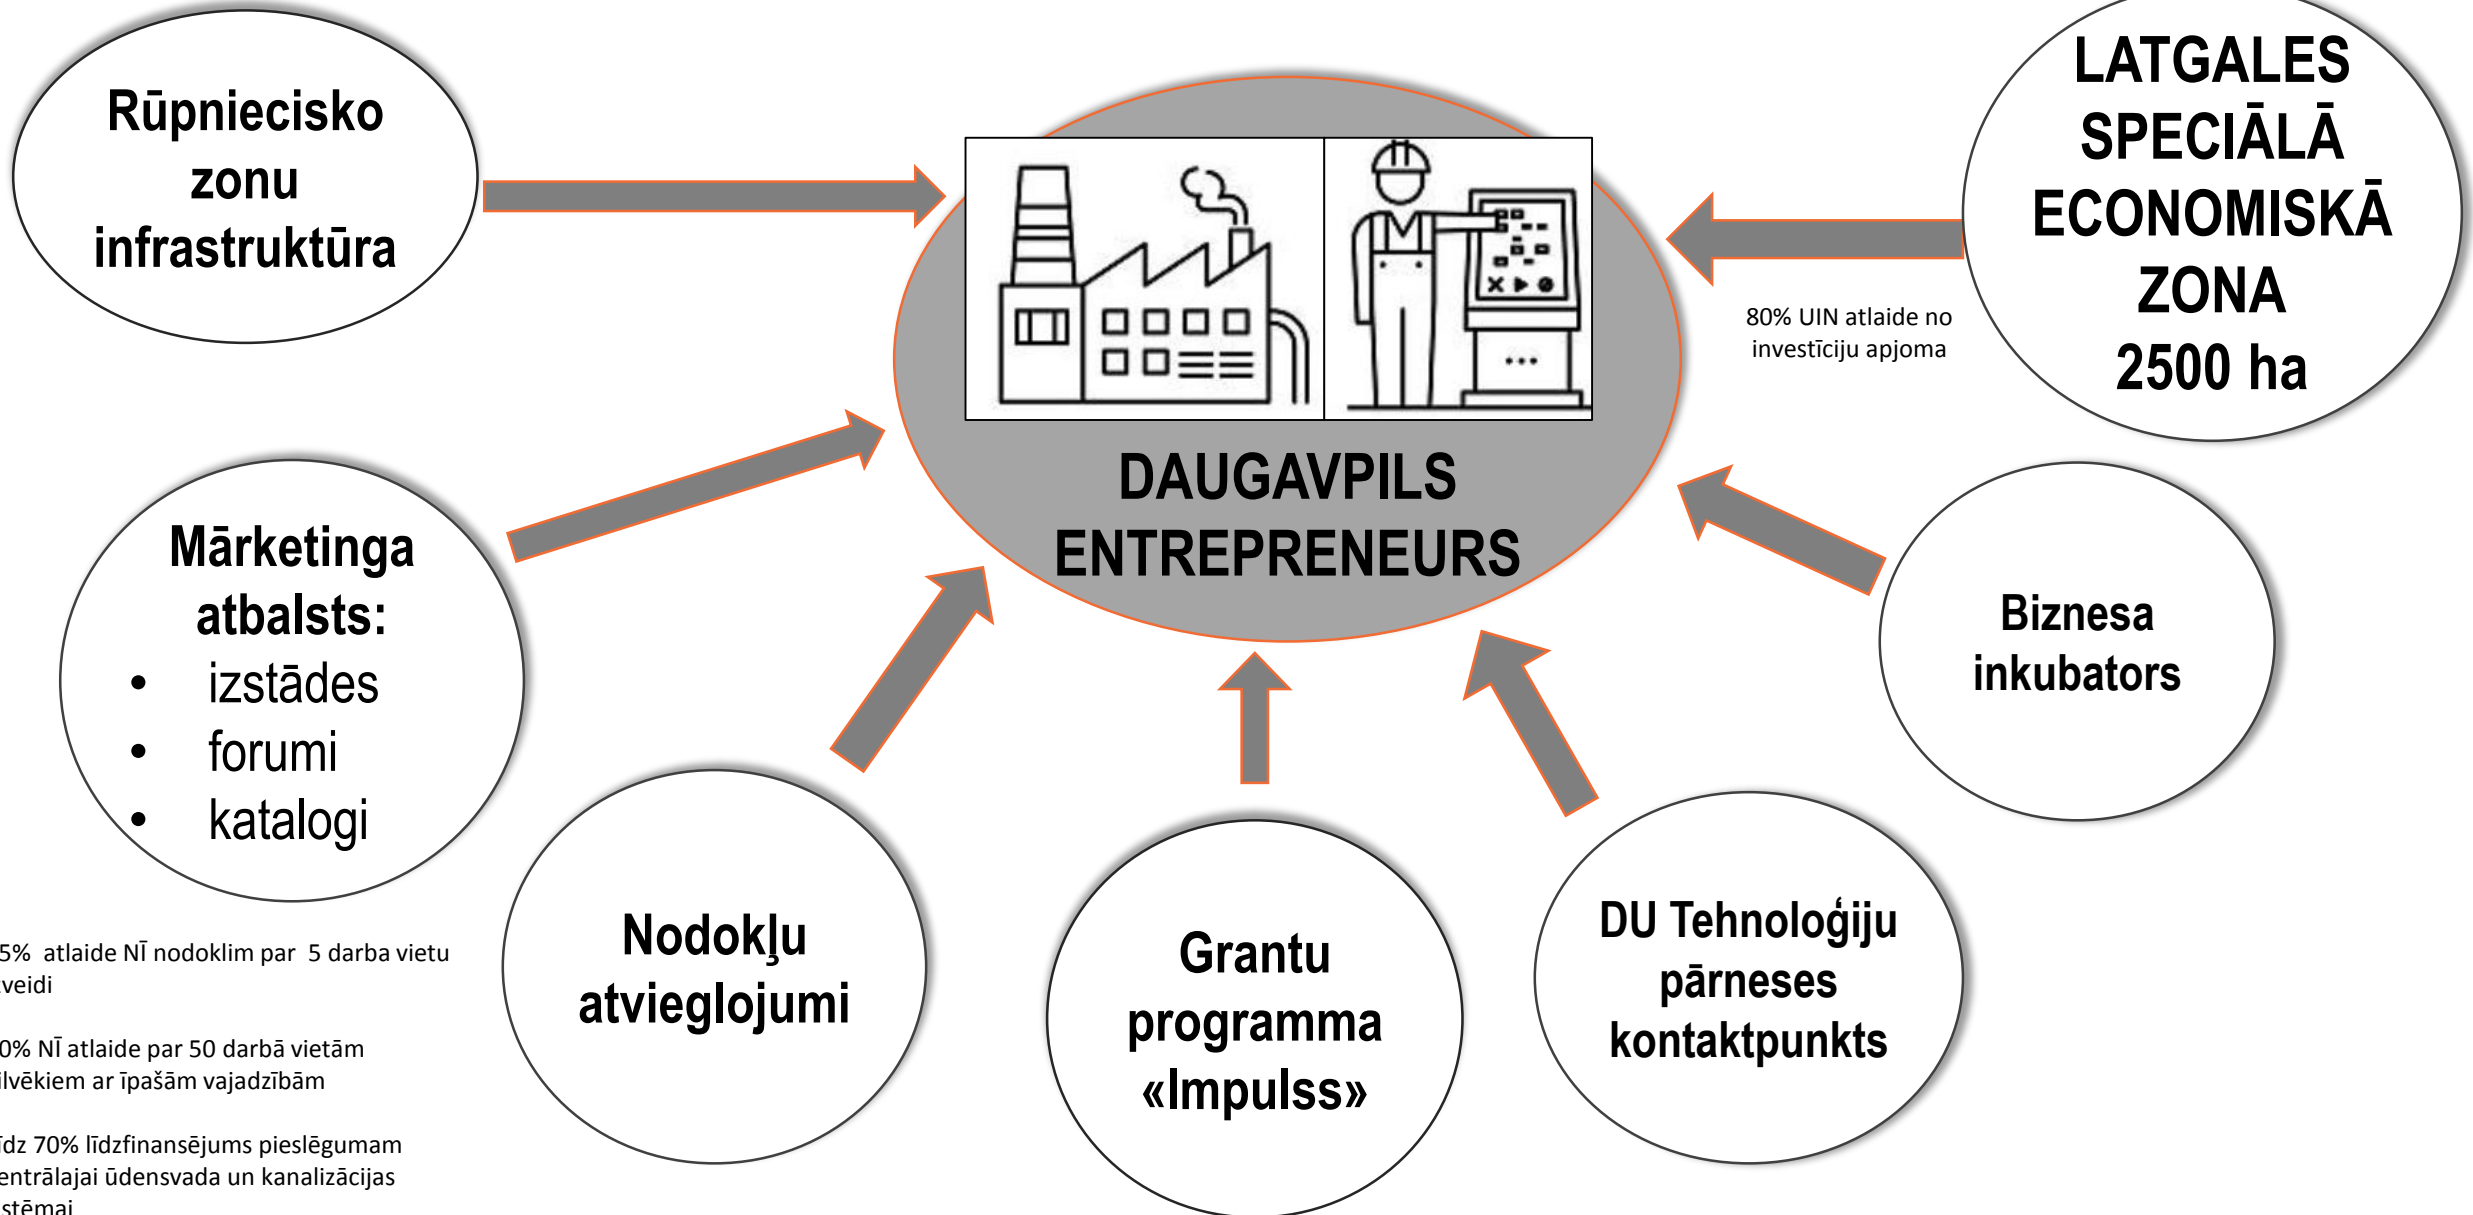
Rūpniecisko zonu infrastruktūra

LATGALES SPECIĀLĀ ECONOMISKĀ ZONA 2500 ha

80% UIN atlaide no investīciju apjoma

DAUGAVPILS ENTREPRENEURS

Mārketinga atbalsts:
• izstādes
• forumi
• katalogi

Biznesa inkubators

5% atlaide NĪ nodoklim par 5 darba vietu veidi

0% NĪ atlaide par 50 darbā vietām ilvēkiem ar īpašām vajadzībām

īdz 70% līdzfinansējums pieslēgumam entrālajai ūdensvada un kanalizācijas stēmai

Nodokļu atvieglojumi

Grantu programma «Impulss»

DU Tehnoloģiju pārneses kontaktpunkts